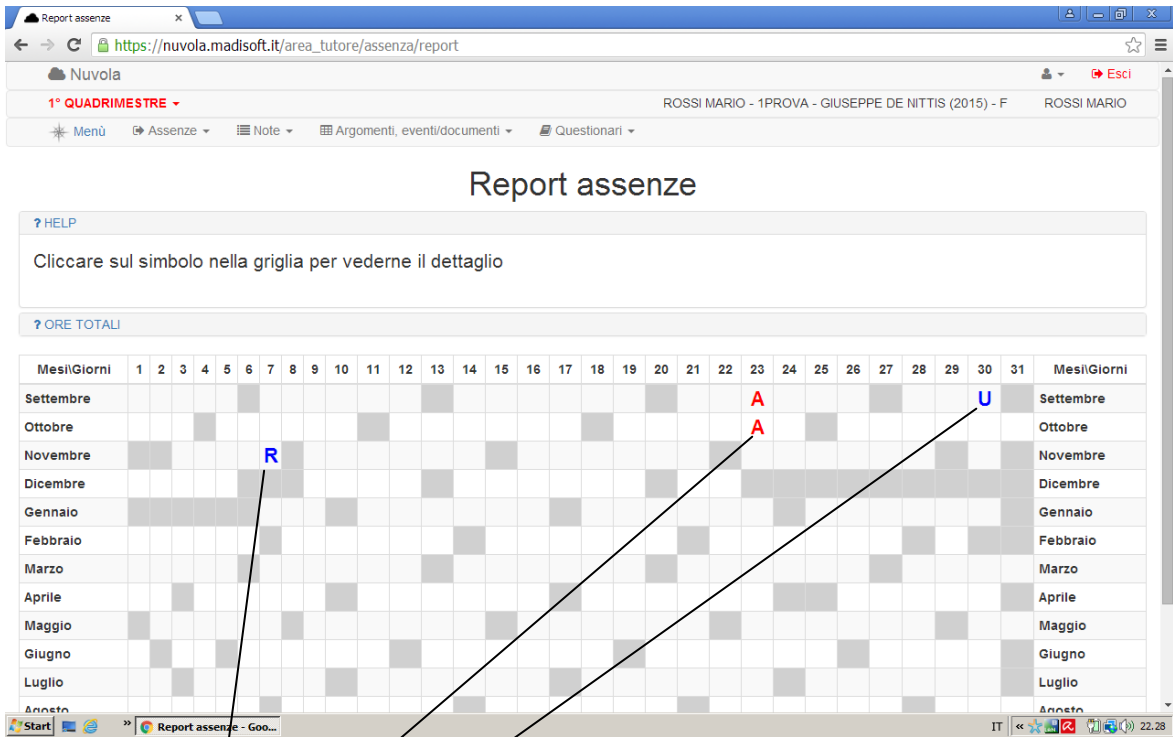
Report assenze ×

https://nuvola.madisoft.it/area_tutore/assenza/report

Nuvola

Esci

1° QUADRIMESTRE

ROSSI MARIO - 1PROVA - GIUSEPPE DE NITTIS (2015) - F

ROSSI MARIO

Menù Assenze Note Argomenti, eventi/documenti Questionari

Report assenze

? HELP

Cliccare sul simbolo nella griglia per vederne il dettaglio

? ORE TOTALI

| Mesi\Giorni | 1 | 2 | 3 | 4 | 5 | 6 | 7 | 8 | 9 | 10 | 11 | 12 | 13 | 14 | 15 | 16 | 17 | 18 | 19 | 20 | 21 | 22 | 23 | 24 | 25 | 26 | 27 | 28 | 29 | 30 | 31 | Mesi\Giorni |
|---|---|---|---|---|---|---|---|---|---|---|---|---|---|---|---|---|---|---|---|---|---|---|---|---|---|---|---|---|---|---|---|---|
| Settembre | | | | | | | | | | | | | | | | | | | | | | | A | | | | | | | U | | Settembre |
| Ottobre | | | | | | | | | | | | | | | | | | | | | | | A | | | | | | | | | Ottobre |
| Novembre | | | | | | | R | | | | | | | | | | | | | | | | | | | | | | | | | Novembre |
| Dicembre | | | | | | | | | | | | | | | | | | | | | | | | | | | | | | | | Dicembre |
| Gennaio | | | | | | | | | | | | | | | | | | | | | | | | | | | | | | | | Gennaio |
| Febbraio | | | | | | | | | | | | | | | | | | | | | | | | | | | | | | | | Febbraio |
| Marzo | | | | | | | | | | | | | | | | | | | | | | | | | | | | | | | | Marzo |
| Aprile | | | | | | | | | | | | | | | | | | | | | | | | | | | | | | | | Aprile |
| Maggio | | | | | | | | | | | | | | | | | | | | | | | | | | | | | | | | Maggio |
| Giugno | | | | | | | | | | | | | | | | | | | | | | | | | | | | | | | | Giugno |
| Luglio | | | | | | | | | | | | | | | | | | | | | | | | | | | | | | | | Luglio |
| Agosto | | | | | | | | | | | | | | | | | | | | | | | | | | | | | | | | Agosto |

Start Report assenze - Goo... IT 22.28